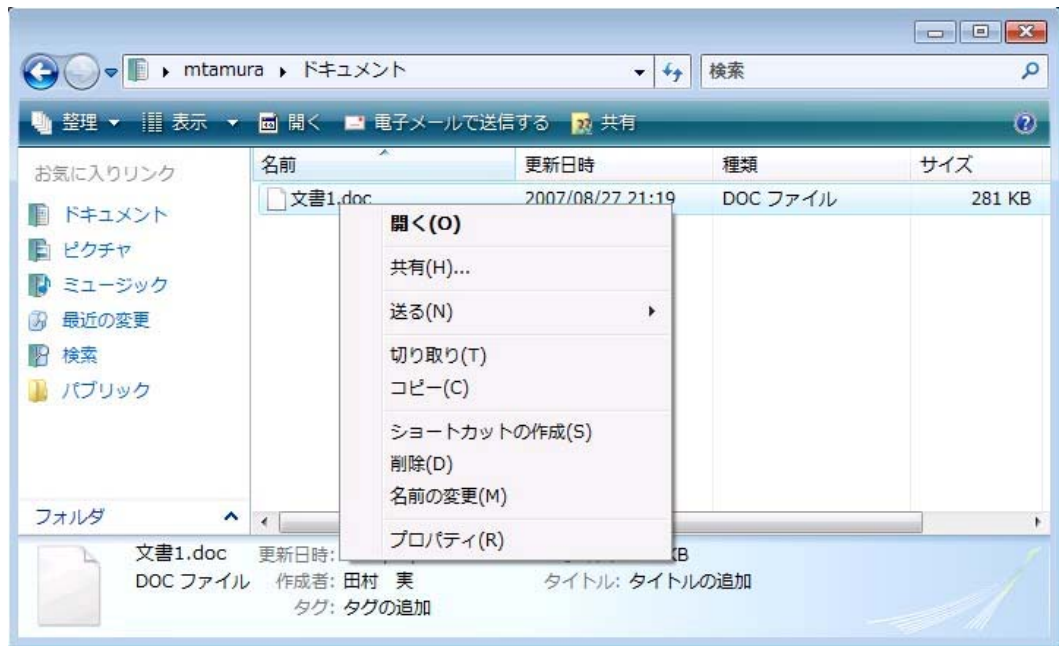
mtamura ▸ ドキュメント

検索

整理 ▾ 表示 ▾ 開く 電子メールで送信する 共有

お気に入りリンク

ドキュメント
ピクチャ
ミュージック
最近の変更
検索
パブリック

フォルダ

| 名前 | 更新日時 | 種類 | サイズ |
|---|---|---|---|
| 文書1.doc | 2007/08/27 21:19 | DOC ファイル | 281 KB |

開く(O)
共有(H)...
送る(N)
切り取り(T)
コピー(C)
ショートカットの作成(S)
削除(D)
名前の変更(M)
プロパティ(R)

文書1.doc 更新日時: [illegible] KB
DOC ファイル 作成者: 田村 実 タイトル: タイトルの追加
タグ: タグの追加